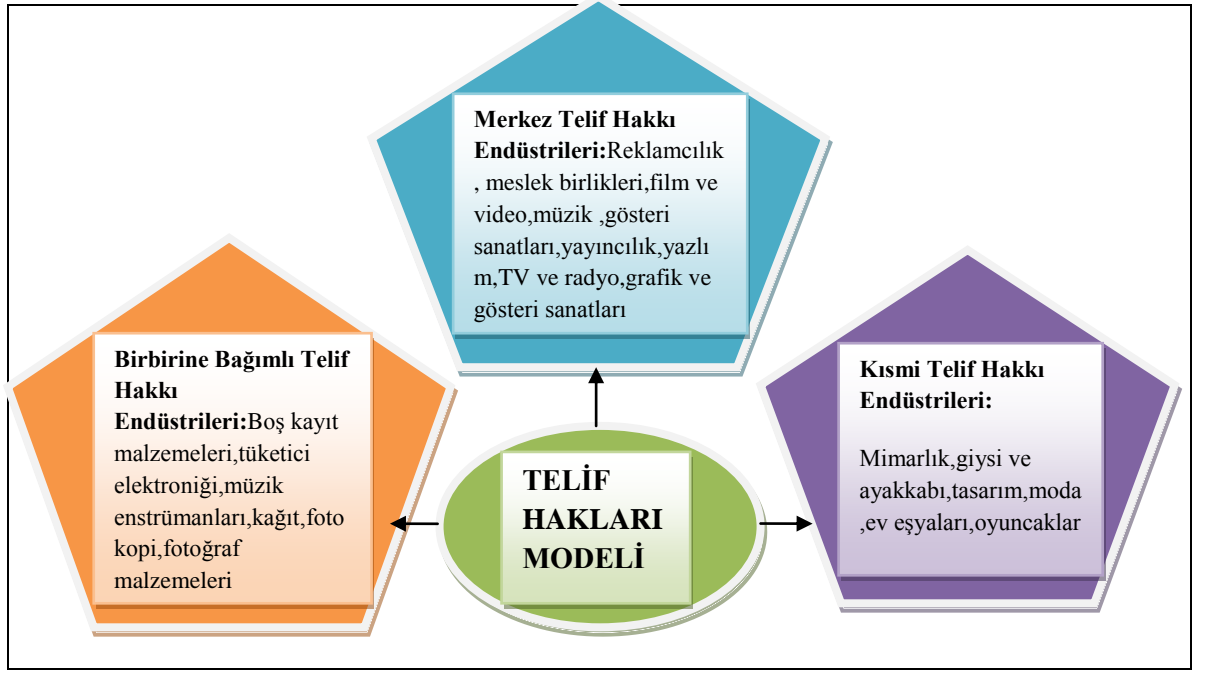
Merkez Telif Hakkı Endüstrileri:Reklamcılık , meslek birlikleri,film ve video,müzik ,gösteri sanatları,yayıncılık,yazlım,TV ve radyo,grafik ve gösteri sanatları

Birbirine Bağımlı Telif Hakkı Endüstrileri:Boş kayıt malzemeleri,tüketici elektroniği,müzik enstrümanları,kağıt,foto kopi,fotoğraf malzemeleri

TELİF HAKLARI MODELİ

Kısmi Telif Hakkı Endüstrileri:

Mimarlık,giysi ve ayakkabı,tasarım,moda ,ev eşyaları,oyuncaklar